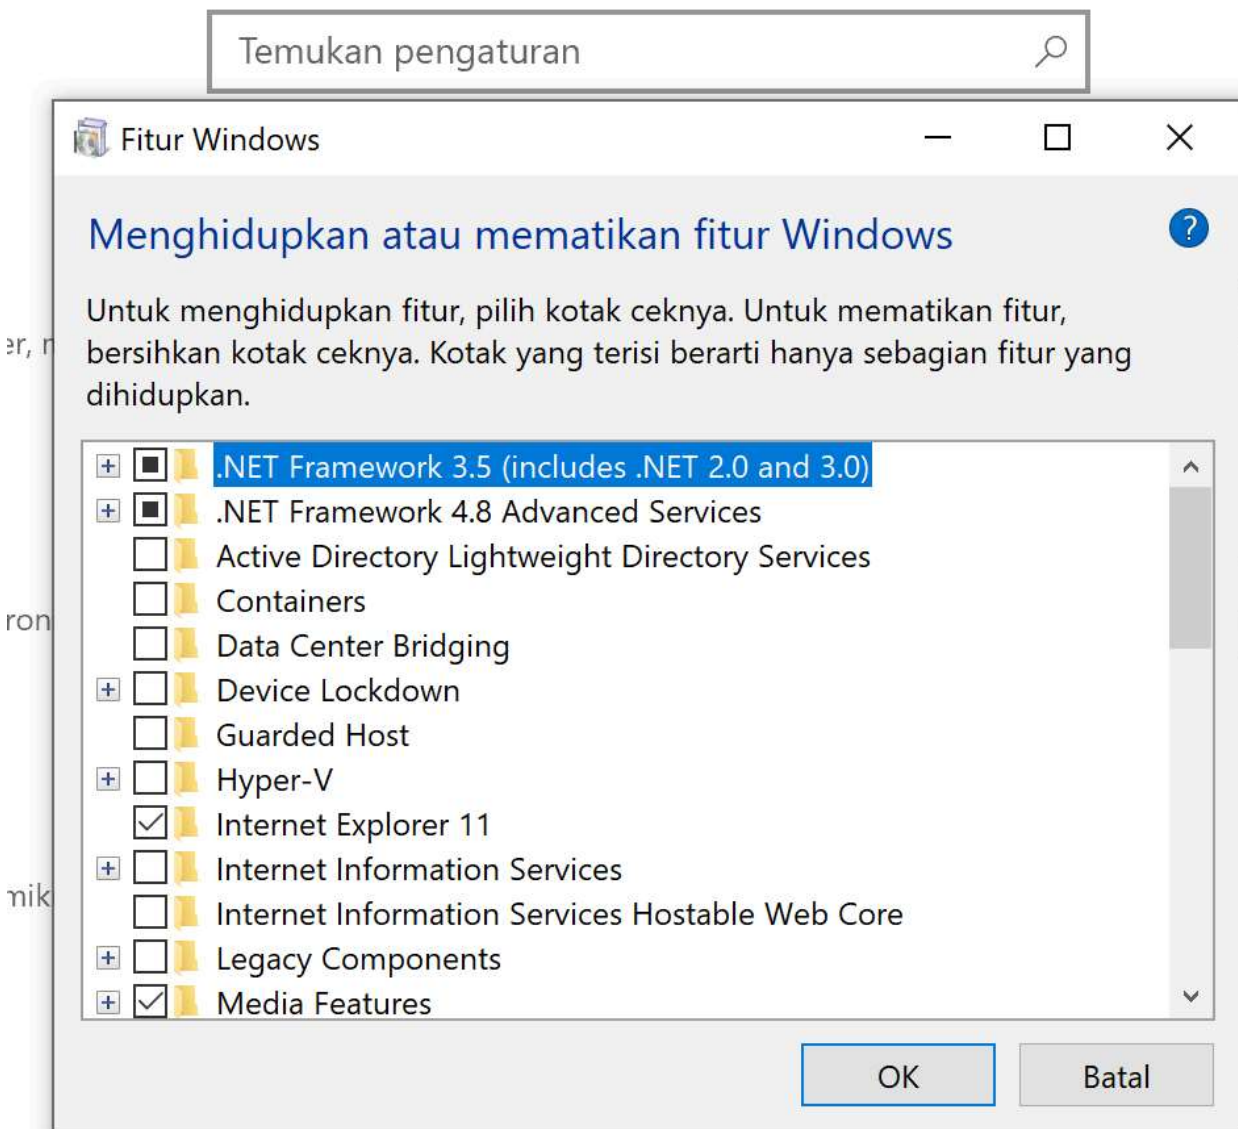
Temukan pengaturan

Fitur Windows

Menghidupkan atau mematikan fitur Windows

Untuk menghidupkan fitur, pilih kotak ceknya. Untuk mematikan fitur, bersihkan kotak ceknya. Kotak yang terisi berarti hanya sebagian fitur yang dihidupkan.

.NET Framework 3.5 (includes .NET 2.0 and 3.0)
.NET Framework 4.8 Advanced Services
Active Directory Lightweight Directory Services
Containers
Data Center Bridging
Device Lockdown
Guarded Host
Hyper-V
Internet Explorer 11
Internet Information Services
Internet Information Services Hostable Web Core
Legacy Components
Media Features

OK
Batal

er, r
ron
mik